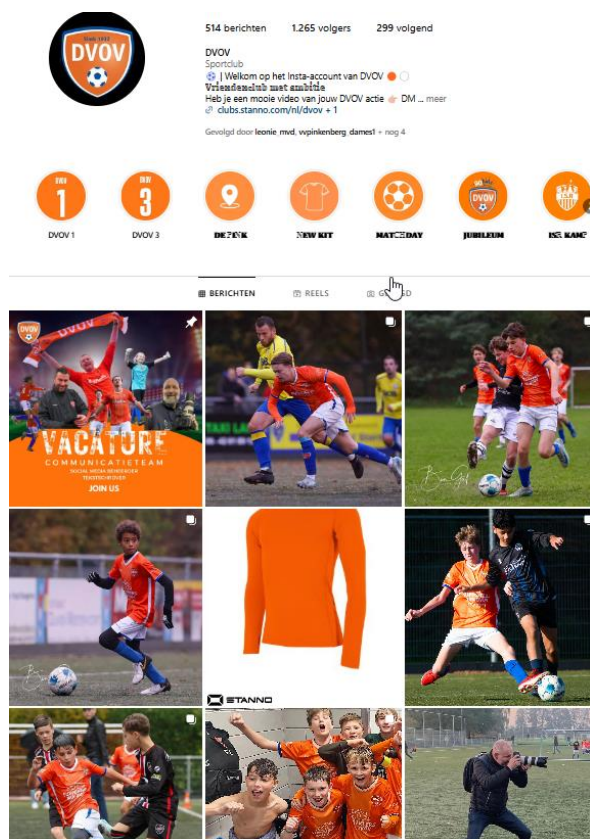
Sinds 1932
DVOV

514 berichten 1.265 volgers 299 volgend

DVOV
Sportclub
⚽ | Welkom op het Insta-account van DVOV
Vriendenclub met ambitie
Heb je een mooie video van jouw DVOV actie DM ... meer
clubs.stanno.com/nl/dvov + 1

Gevolgd door leonie_mvd, vvpinkenberg_dames1 + nog 4

DVOV 1
DVOV 3

DVOV 1 DVOV 3 DE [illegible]K NEW KIT MATCHDAY JUBILEUM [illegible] KAMP

BERICHTEN REELS G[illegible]D

DVOV
VACATURE
COMMUNICATIETEAM
SOCIAL MEDIA BEHEERDER
TEKSTSCHRIJVER
JOIN US

STANNO